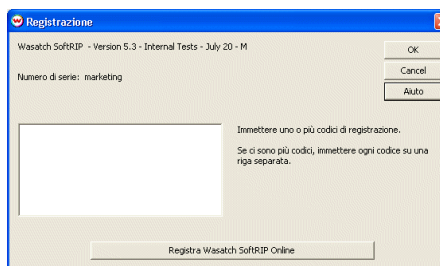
Registrazione

Wasatch SoftRIP - Version 5.3 - Internal Tests - July 20 - M

Numero di serie: marketing

OK

Cancel

Aiuto

Immettere uno o più codici di registrazione.

Se ci sono più codici, immettere ogni codice su una riga separata.

Registra Wasatch SoftRIP Online